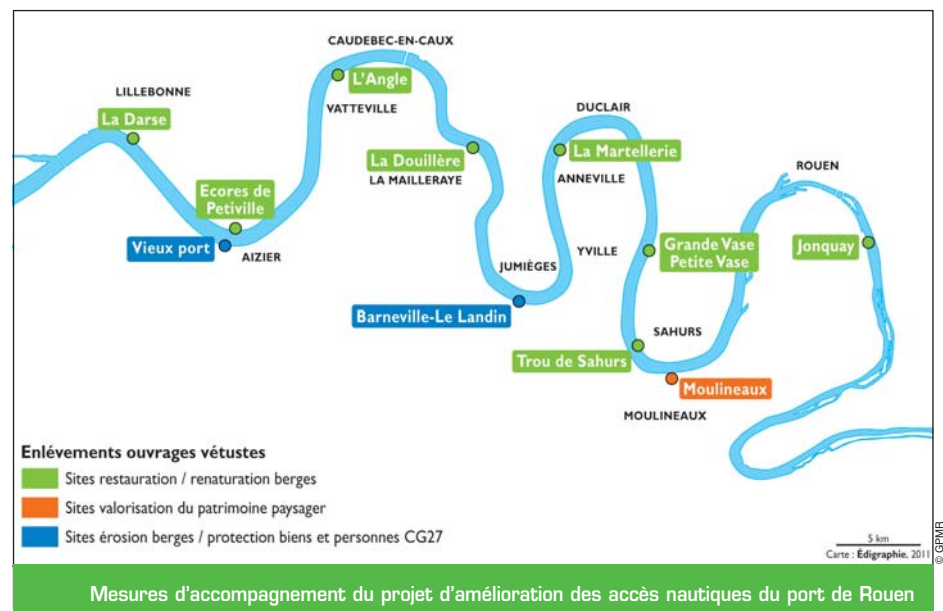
CAUDEBEC-EN-CAUX

LILLEBONNE

L'Angle

VATTEVILLE

La Darse

DUCLAIR

La Douillère

La Martellerie

LA MAILLERAYE

ANNEVILLE

ROUEN

Ecores de Petiville

Vieux port

AIZIER

YVILLE

Grande Vase Petite Vase

Jonquay

JUMIÈGES

Barneville-Le Landin

SAHURS

Trou de Sahurs

Moulineaux

MOULINEAUX

Enlévements ouvrages vétustes

Sites restauration / renaturation berges

Sites valorisation du patrimoine paysager

Sites érosion berges / protection biens et personnes CG27

5 km

Carte : Édigraphie, 2011

© GPMR

Mesures d'accompagnement du projet d'amélioration des accès nautiques du port de Rouen